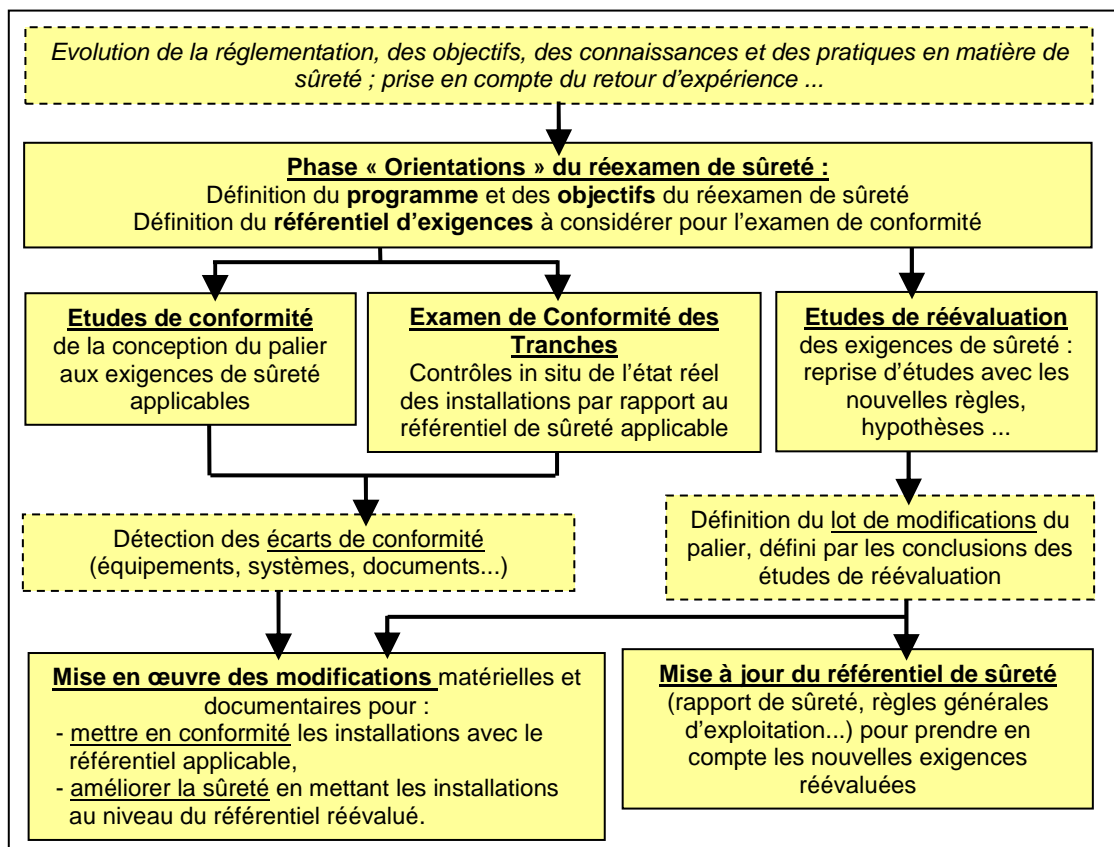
Evolution de la réglementation, des objectifs, des connaissances et des pratiques en matière de sûreté ; prise en compte du retour d'expérience ...

Phase « Orientations » du réexamen de sûreté :
Définition du programme et des objectifs du réexamen de sûreté
Définition du référentiel d'exigences à considérer pour l'examen de conformité

Etudes de conformité de la conception du palier aux exigences de sûreté applicables

Examen de Conformité des Tranches
Contrôles in situ de l'état réel des installations par rapport au référentiel de sûreté applicable

Etudes de réévaluation des exigences de sûreté : reprise d'études avec les nouvelles règles, hypothèses ...

Détection des écarts de conformité (équipements, systèmes, documents...)

Définition du lot de modifications du palier, défini par les conclusions des études de réévaluation

Mise en œuvre des modifications matérielles et documentaires pour :
- mettre en conformité les installations avec le référentiel applicable,
- améliorer la sûreté en mettant les installations au niveau du référentiel réévalué.

Mise à jour du référentiel de sûreté (rapport de sûreté, règles générales d'exploitation...) pour prendre en compte les nouvelles exigences réévaluées